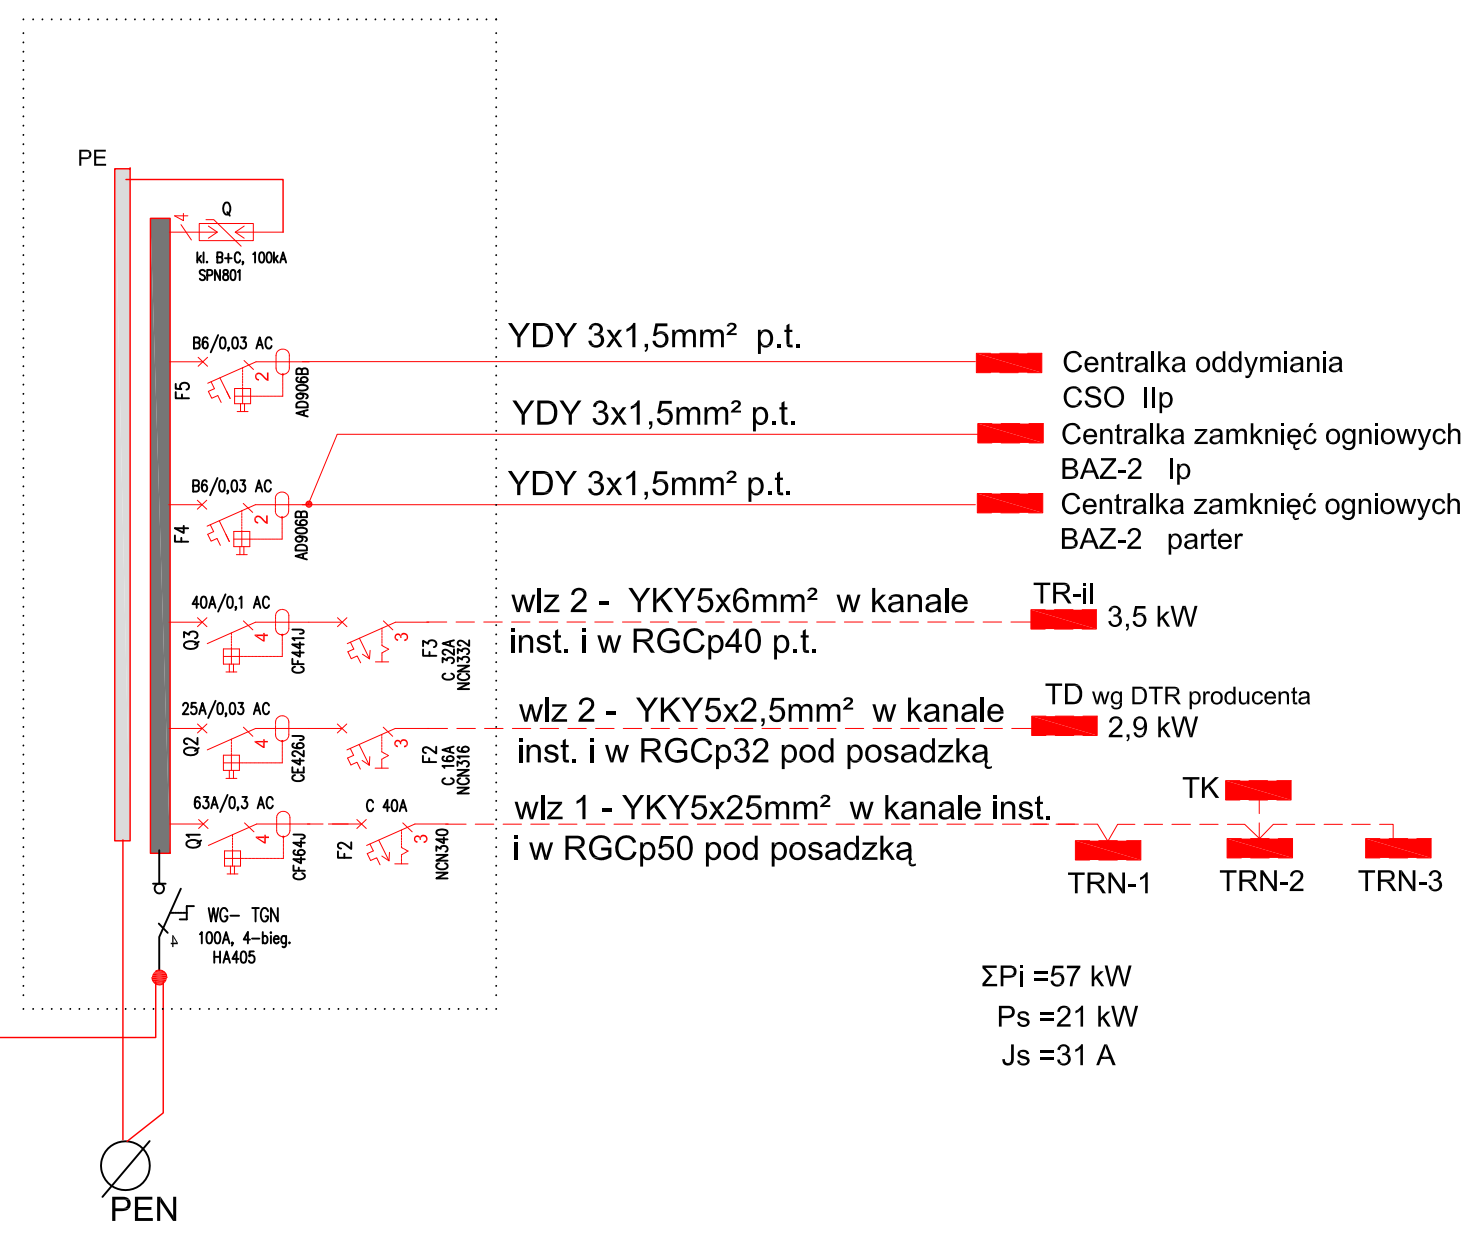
PE

4
Q
kl. B+C, 100kA
SPN801

B6/0,03 AC
F5
2
AD906B
YDY 3x1,5mm² p.t.
Centralka oddymiania
CSO IIp

YDY 3x1,5mm² p.t.
Centralka zamknięć ogniowych
BAZ-2 Ip

B6/0,03 AC
F4
2
AD906B
YDY 3x1,5mm² p.t.
Centralka zamknięć ogniowych
BAZ-2 parter

40A/0,1 AC
Q3
4
CF441J
3
F3
C 32A
NCN332
wlz 2 - YKY5x6mm² w kanale
inst. i w RGCp40 p.t.
TR-il
3,5 kW

25A/0,03 AC
Q2
4
CE426J
3
F2
C 16A
NCN316
wlz 2 - YKY5x2,5mm² w kanale
inst. i w RGCp32 pod posadzką
TD wg DTR producenta
2,9 kW

63A/0,3 AC
Q1
4
CF464J
C 40A
F2
3
NCN340
wlz 1 - YKY5x25mm² w kanale inst.
i w RGCp50 pod posadzką
TK
TRN-1
TRN-2
TRN-3

WG- TGN
100A, 4-bieg.
HA405
4

ΣPi =57 kW
Ps =21 kW
Js =31 A

PEN